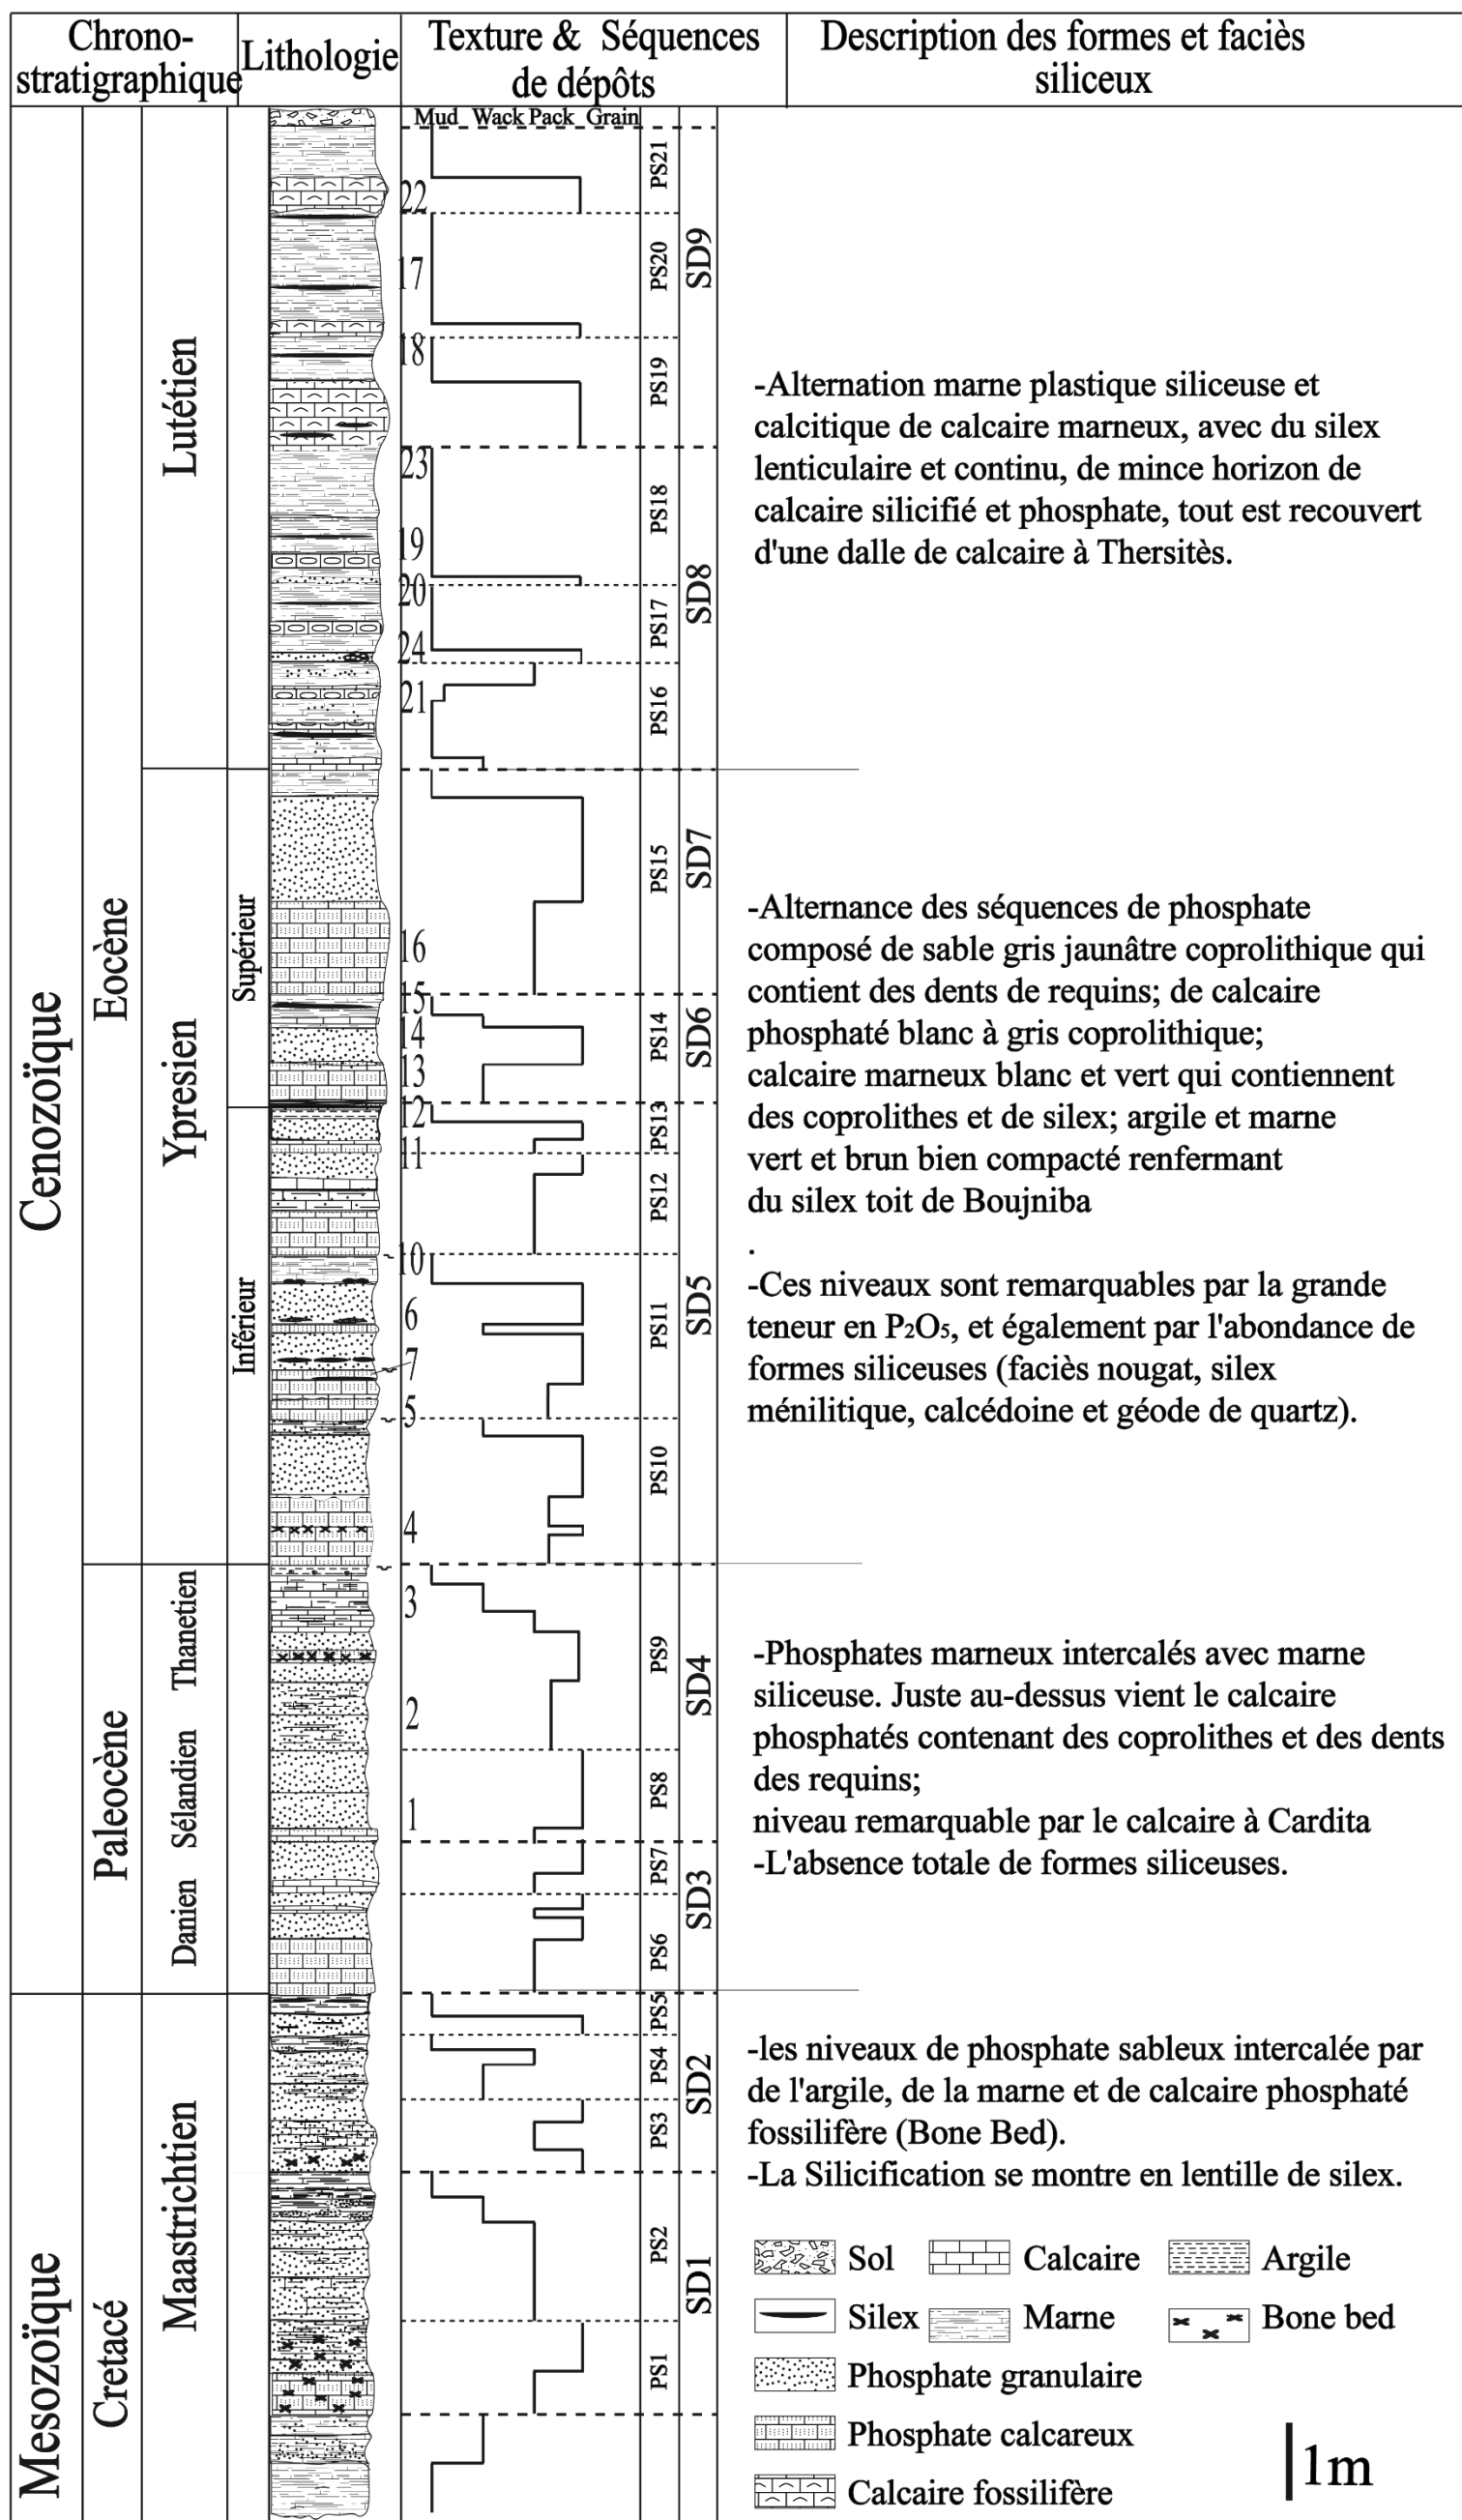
| Chrono-stratigraphique | Lithologie | Texture & Séquences de dépôts | Description des formes et faciès siliceux |
|---|---|---|---|

Mud Wack Pack Grain

Cenozoïque
Eocène
Lutétien
Ypresien
Supérieur
Inférieur
Paleocène
Thanetien
Sélandien
Danien
Mesozoïque
Cretacé
Maastrichtien

22 17 18 23 19 20 24 21 16 15 14 13 12 11 10 6 7 5 4 3 2 1

PS21 PS20 PS19 PS18 PS17 PS16 PS15 PS14 PS13 PS12 PS11 PS10 PS9 PS8 PS7 PS6 PS5 PS4 PS3 PS2 PS1

SD9 SD8 SD7 SD6 SD5 SD4 SD3 SD2 SD1

-Alternation marne plastique siliceuse et calcitique de calcaire marneux, avec du silex lenticulaire et continu, de mince horizon de calcaire silicifié et phosphate, tout est recouvert d'une dalle de calcaire à Thersitès.

-Alternance des séquences de phosphate composé de sable gris jaunâtre coprolithique qui contient des dents de requins; de calcaire phosphaté blanc à gris coprolithique; calcaire marneux blanc et vert qui contiennent des coprolithes et de silex; argile et marne vert et brun bien compacté renfermant du silex toit de Boujniba
.
-Ces niveaux sont remarquables par la grande teneur en $P_2O_5$, et également par l'abondance de formes siliceuses (faciès nougat, silex ménilitique, calcédoine et géode de quartz).

-Phosphates marneux intercalés avec marne siliceuse. Juste au-dessus vient le calcaire phosphatés contenant des coprolithes et des dents des requins;
niveau remarquable par le calcaire à Cardita
-L'absence totale de formes siliceuses.

-les niveaux de phosphate sableux intercalée par de l'argile, de la marne et de calcaire phosphaté fossilifère (Bone Bed).
-La Silicification se montre en lentille de silex.

Sol Calcaire Argile
Silex Marne Bone bed
Phosphate granulaire
Phosphate calcareux
Calcaire fossilifère
1m